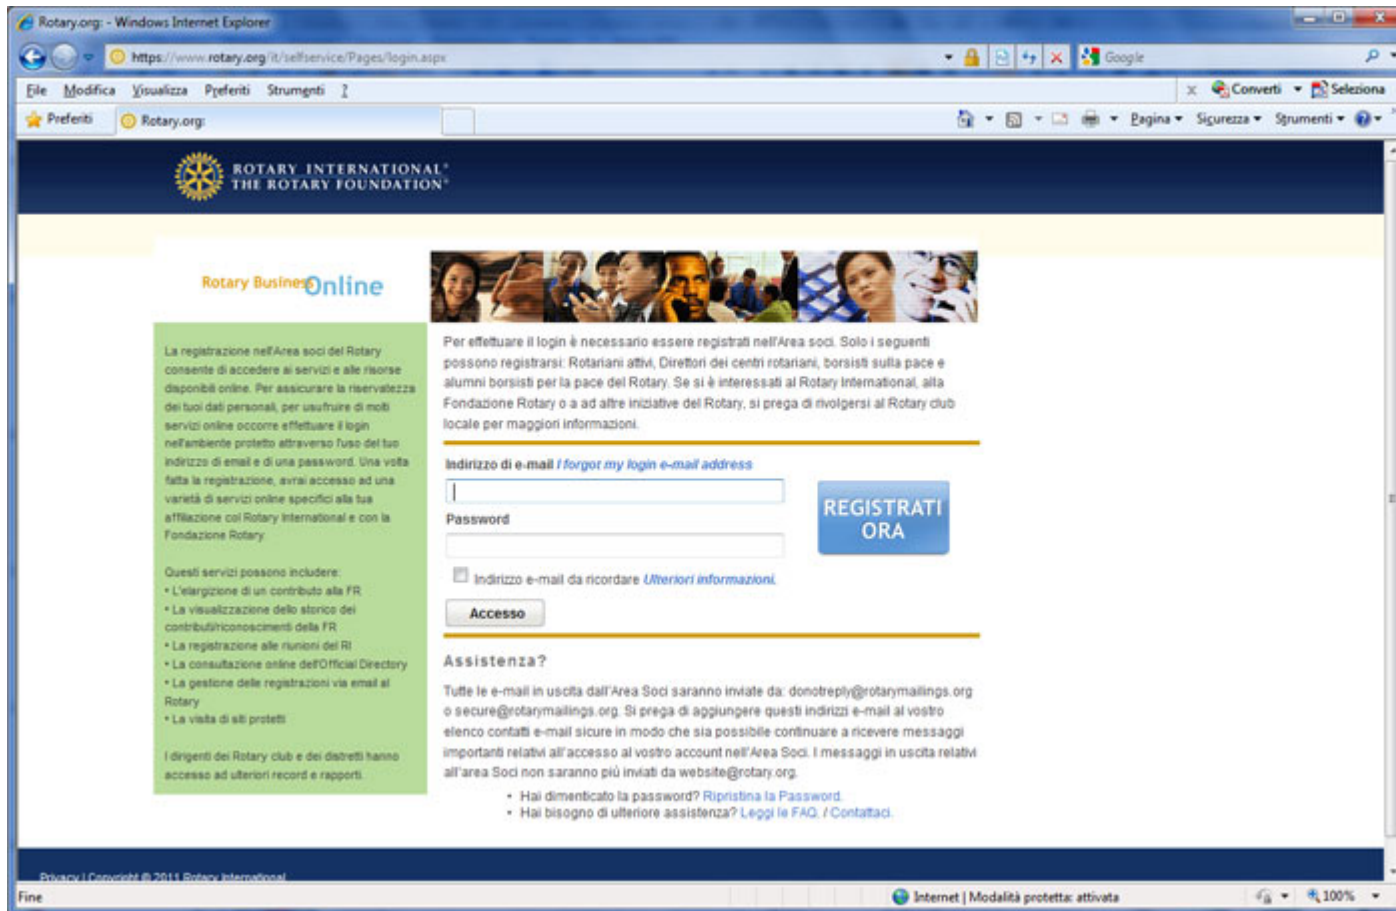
Rotary.org: - Windows Internet Explorer

https://www.rotary.org/it/selfservice/Pages/login.aspx

Google

File Modifica Visualizza Preferiti Strumenti ?

Converti Seleziona

Preferiti Rotary.org:

Pagina Sicurezza Strumenti

ROTARY INTERNATIONAL®
THE ROTARY FOUNDATION®

Rotary BusinessOnline

La registrazione nell'Area soci del Rotary consente di accedere ai servizi e alle risorse disponibili online. Per assicurare la riservatezza dei tuoi dati personali, per usufruire di molti servizi online occorre effettuare il login nell'ambiente protetto attraverso l'uso del tuo indirizzo di email e di una password. Una volta fatta la registrazione, avrai accesso ad una varietà di servizi online specifici alla tua affiliazione col Rotary International e con la Fondazione Rotary.

Questi servizi possono includere:
• L'elargizione di un contributo alla FR
• La visualizzazione dello storico dei contributi/riconoscimenti della FR
• La registrazione alle riunioni del RI
• La consultazione online dell'Official Directory
• La gestione delle registrazioni via email al Rotary
• La visita di siti protetti

I dirigenti dei Rotary club e dei distretti hanno accesso ad ulteriori record e rapporti.

Per effettuare il login è necessario essere registrati nell'Area soci. Solo i seguenti possono registrarsi: Rotariani attivi, Direttori dei centri rotariani, borsisti sulla pace e alumni borsisti per la pace del Rotary. Se si è interessati al Rotary International, alla Fondazione Rotary o a ad altre iniziative del Rotary, si prega di rivolgersi al Rotary club locale per maggiori informazioni.

Indirizzo di e-mail I forgot my login e-mail address

Password

REGISTRATI ORA

Indirizzo e-mail da ricordare Ulteriori informazioni.

Accesso

Assistenza?

Tutte le e-mail in uscita dall'Area Soci saranno inviate da: donotreply@rotarymailings.org o secure@rotarymailings.org. Si prega di aggiungere questi indirizzi e-mail al vostro elenco contatti e-mail sicure in modo che sia possibile continuare a ricevere messaggi importanti relativi all'accesso al vostro account nell'Area Soci. I messaggi in uscita relativi all'area Soci non saranno più inviati da website@rotary.org.

• Hai dimenticato la password? Ripristina la Password.
• Hai bisogno di ulteriore assistenza? Leggi le FAQ. / Contattaci.

Privacy | Copyright © 2011 Rotary International

Fine

Internet | Modalità protetta: attivata

100%